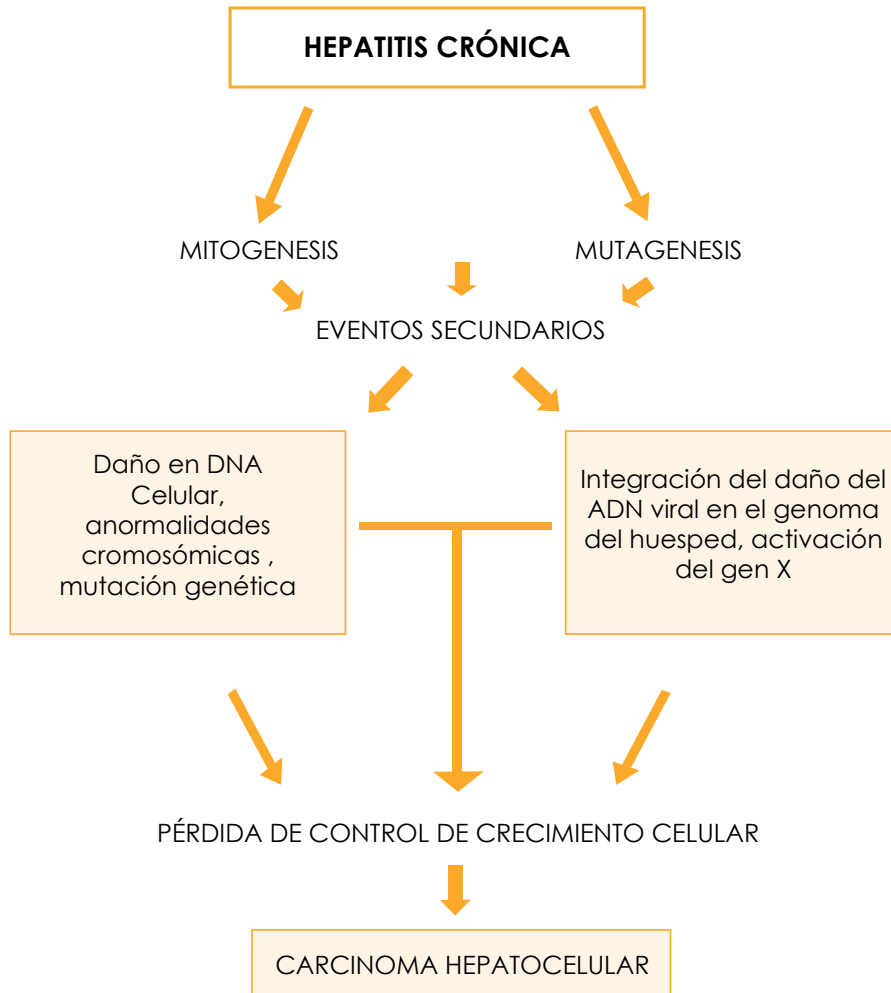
HEPATITIS CRÓNICA

MITOGENESIS

MUTAGENESIS

EVENTOS SECUNDARIOS

Daño en DNA Celular, anormalidades cromosómicas , mutación genética

Integración del daño del ADN viral en el genoma del huesped, activación del gen X

PÉRDIDA DE CONTROL DE CRECIMIENTO CELULAR

CARCINOMA HEPATOCELULAR